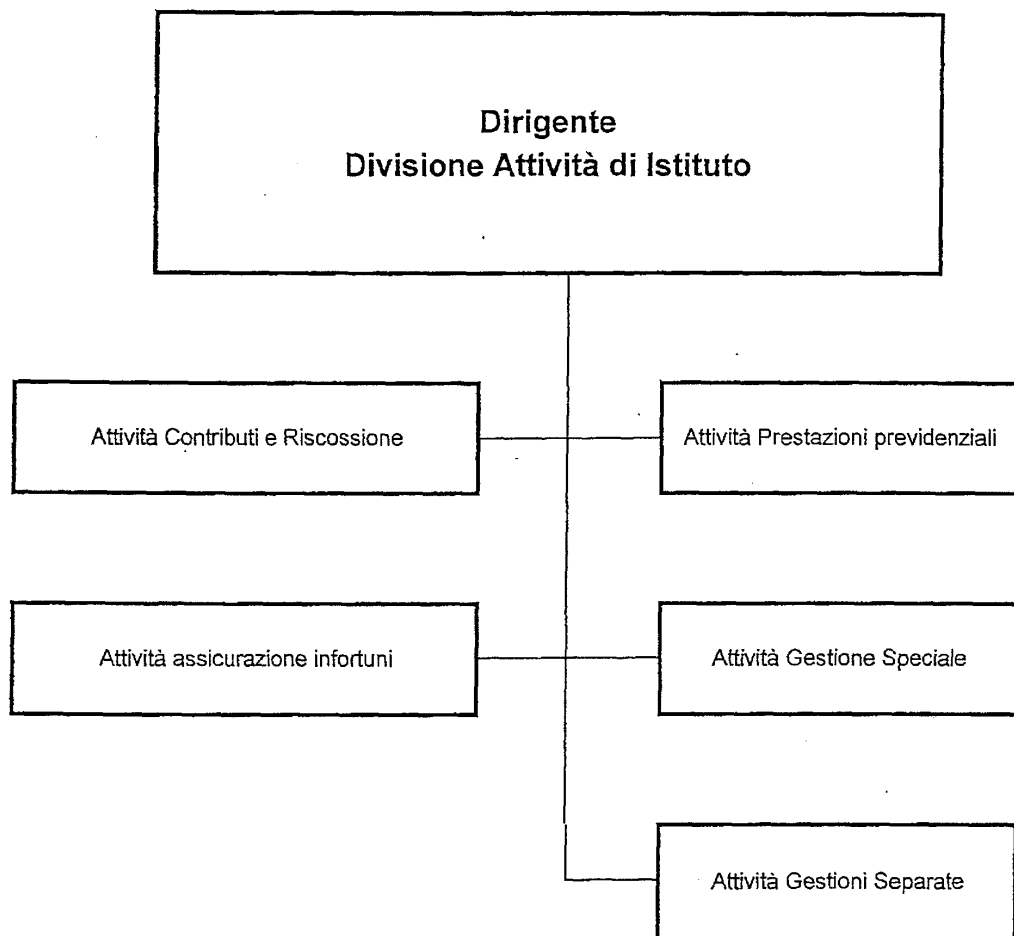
Dirigente
Divisione Attività di Istituto

Attività Contributi e Riscossione

Attività Prestazioni previdenziali

Attività assicurazione infortuni

Attività Gestione Speciale

Attività Gestioni Separate